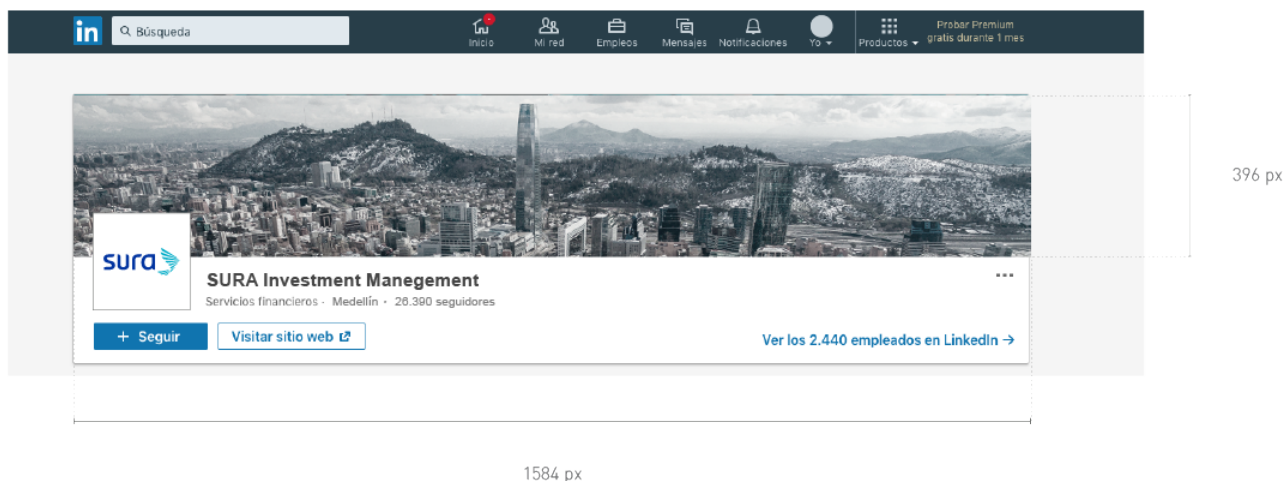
in Búsqueda

Inicio Mi red Empleos Mensajes Notificaciones Yo Productos Probar Premium gratis durante 1 mes

396 px

sura

SURA Investment Manegement

Servicios financieros · Medellín · 26.390 seguidores

...

+ Seguir

Visitar sitio web

Ver los 2.440 empleados en LinkedIn →

1584 px